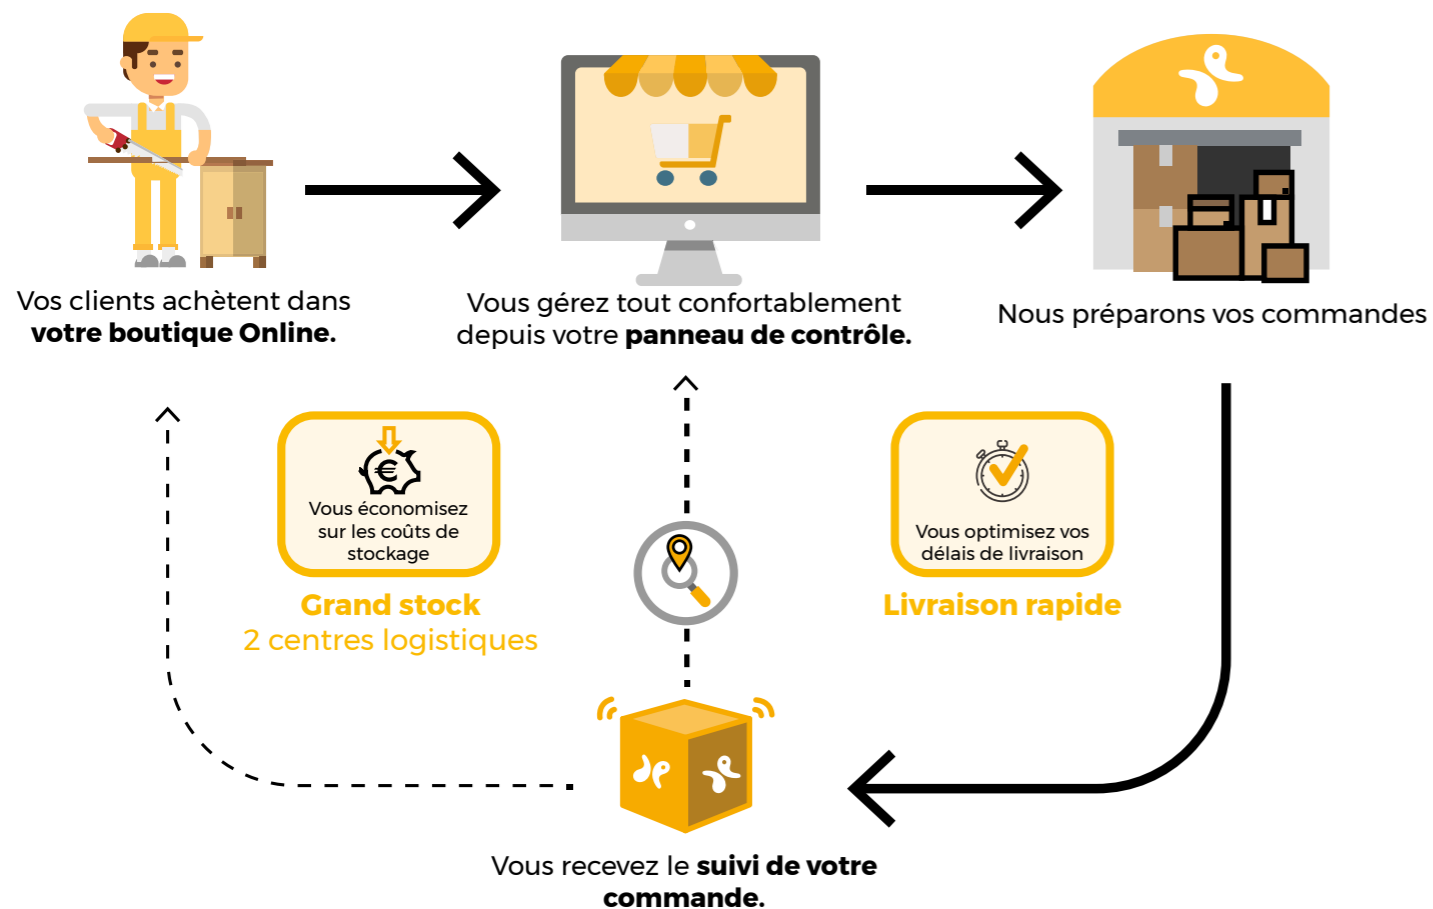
Vos clients achètent dans **votre boutique Online.**

Vous gérez tout confortablement depuis votre **panneau de contrôle.**

Nous préparons vos commandes

€

Vous économisez sur les coûts de stockage

Grand stock
2 centres logistiques

Vous optimisez vos délais de livraison

Livraison rapide

Vous recevez le **suivi de votre commande.**